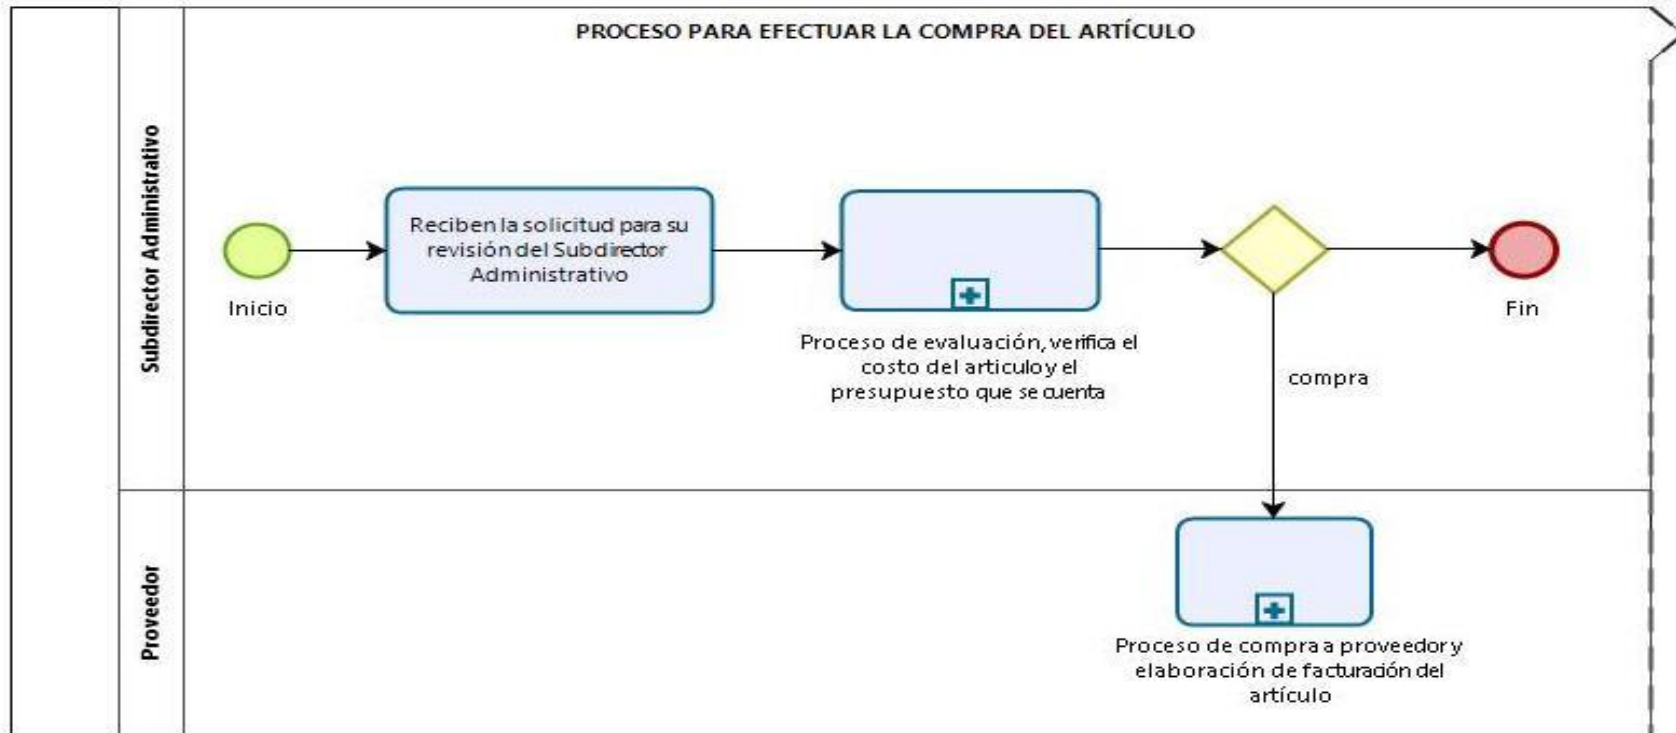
PROCESO PARA EFECTUAR LA COMPRA DEL ARTÍCULO

Subdirector Administrativo

Inicio

Reciben la solicitud para su revisión del Subdirector Administrativo

Proceso de evaluación, verifica el costo del articulo y el presupuesto que se cuenta

compra

Fin

Proveedor

Proceso de compra a proveedor y elaboración de facturación del artículo